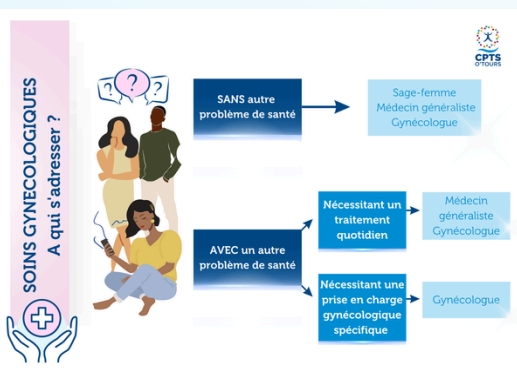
SOINS GYNECOLOGIQUES
A qui s'adresser ?

CPTS O'TOURS

? ? ?

SANS autre problème de santé

Sage-femme
Médecin généraliste
Gynécologue

AVEC un autre problème de santé

Nécessitant un traitement quotidien

Médecin généraliste
Gynécologue

Nécessitant une prise en charge gynécologique spécifique

Gynécologue